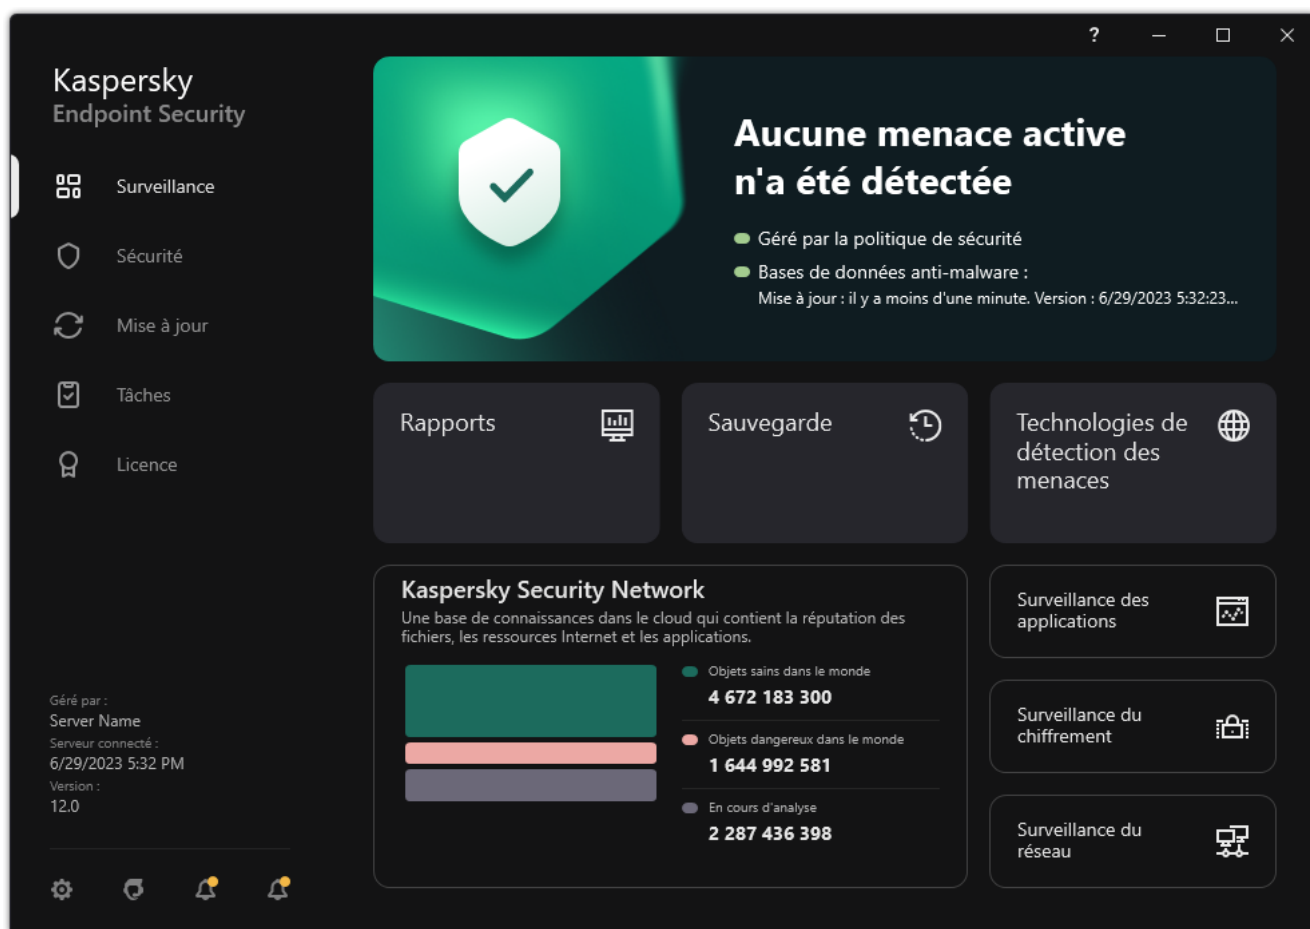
?

Kaspersky
Endpoint Security

Surveillance

Sécurité

Mise à jour

Tâches

Licence

Géré par :
Server Name
Serveur connecté :
6/29/2023 5:32 PM
Version :
12.0

Aucune menace active n'a été détectée

Géré par la politique de sécurité

Bases de données anti-malware :
Mise à jour : il y a moins d'une minute. Version : 6/29/2023 5:32:23...

Rapports

Sauvegarde

Technologies de détection des menaces

Kaspersky Security Network
Une base de connaissances dans le cloud qui contient la réputation des fichiers, les ressources Internet et les applications.

Objets sains dans le monde
4 672 183 300

Objets dangereux dans le monde
1 644 992 581

En cours d'analyse
2 287 436 398

Surveillance des applications

Surveillance du chiffrement

Surveillance du réseau